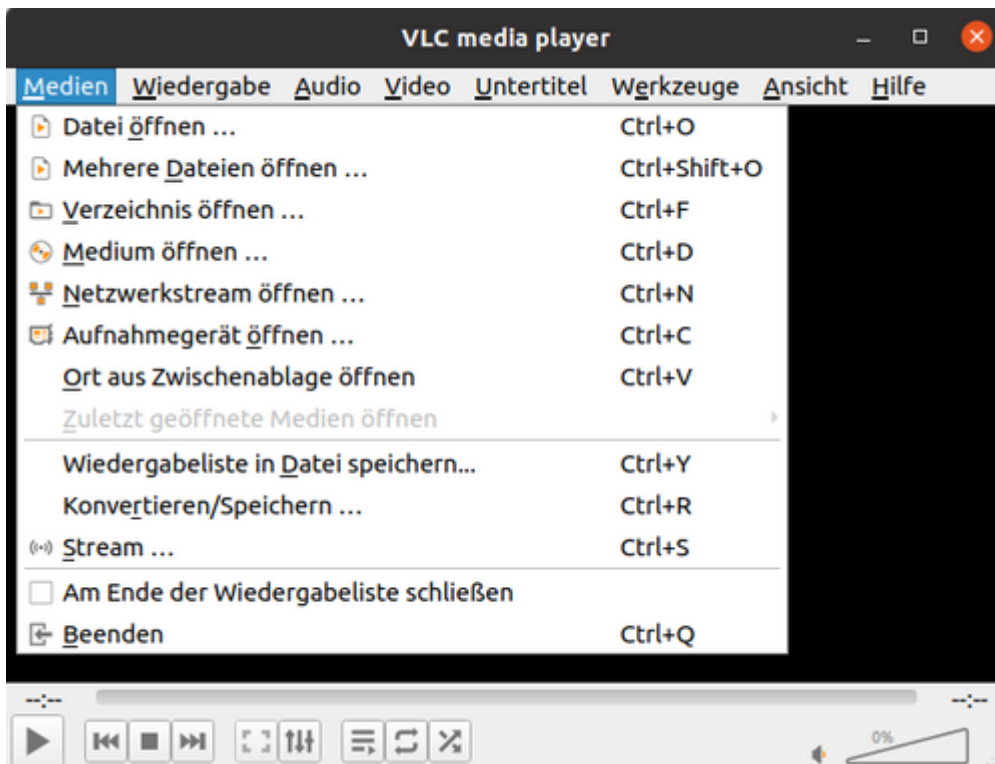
VLC media player

Medien Wiedergabe Audio Video Untertitel Werkzeuge Ansicht Hilfe

Datei öffnen ... Ctrl+O
Mehrere Dateien öffnen ... Ctrl+Shift+O
Verzeichnis öffnen ... Ctrl+F
Medium öffnen ... Ctrl+D
Netzwerkstream öffnen ... Ctrl+N
Aufnahmegerät öffnen ... Ctrl+C
Ort aus Zwischenablage öffnen Ctrl+V
Zuletzt geöffnete Medien öffnen
Wiedergabeliste in Datei speichern... Ctrl+Y
Konvertieren/Speichern ... Ctrl+R
Stream ... Ctrl+S
Am Ende der Wiedergabeliste schließen
Beenden Ctrl+Q

--:-- --:--

0%